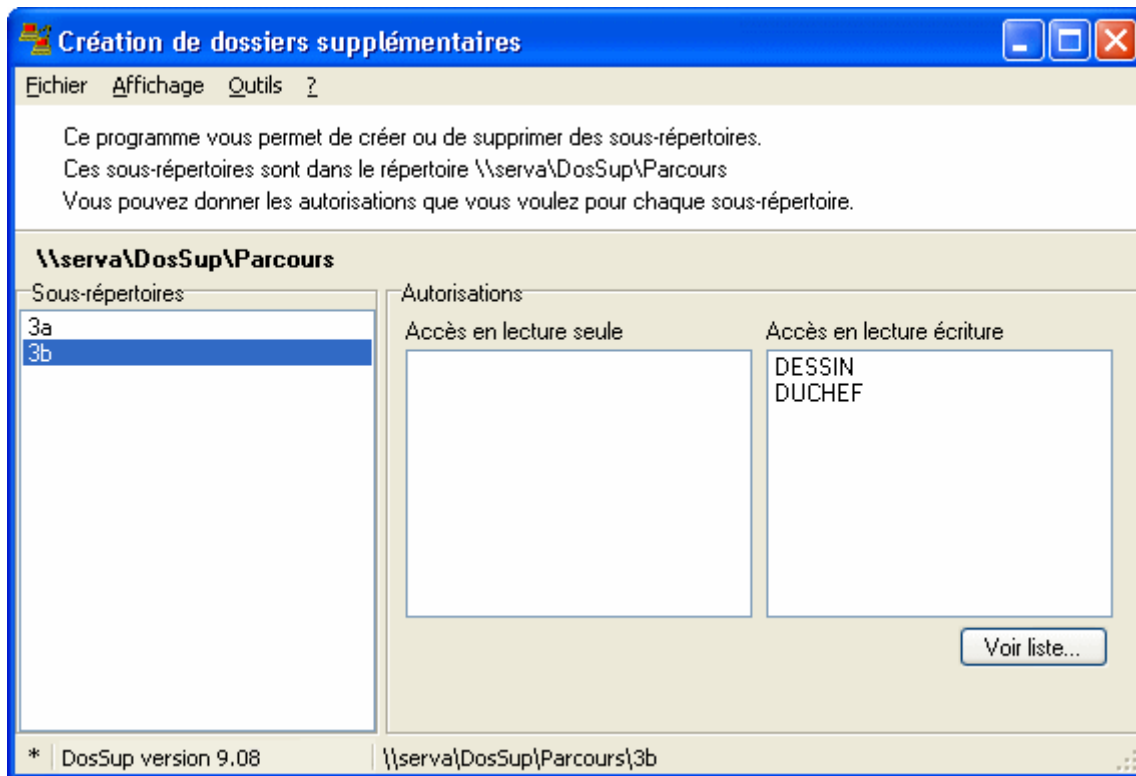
Création de dossiers supplémentaires

Fichier Affichage Outils ?

Ce programme vous permet de créer ou de supprimer des sous-répertoires.
Ces sous-répertoires sont dans le répertoire \\serva\DosSup\Parcours
Vous pouvez donner les autorisations que vous voulez pour chaque sous-répertoire.

\\serva\DosSup\Parcours

Sous-répertoires
3a
3b

Autorisations
Accès en lecture seule

Accès en lecture écriture
DESSIN
DUCHEF

Voir liste...

* DosSup version 9.08 \\serva\DosSup\Parcours\3b